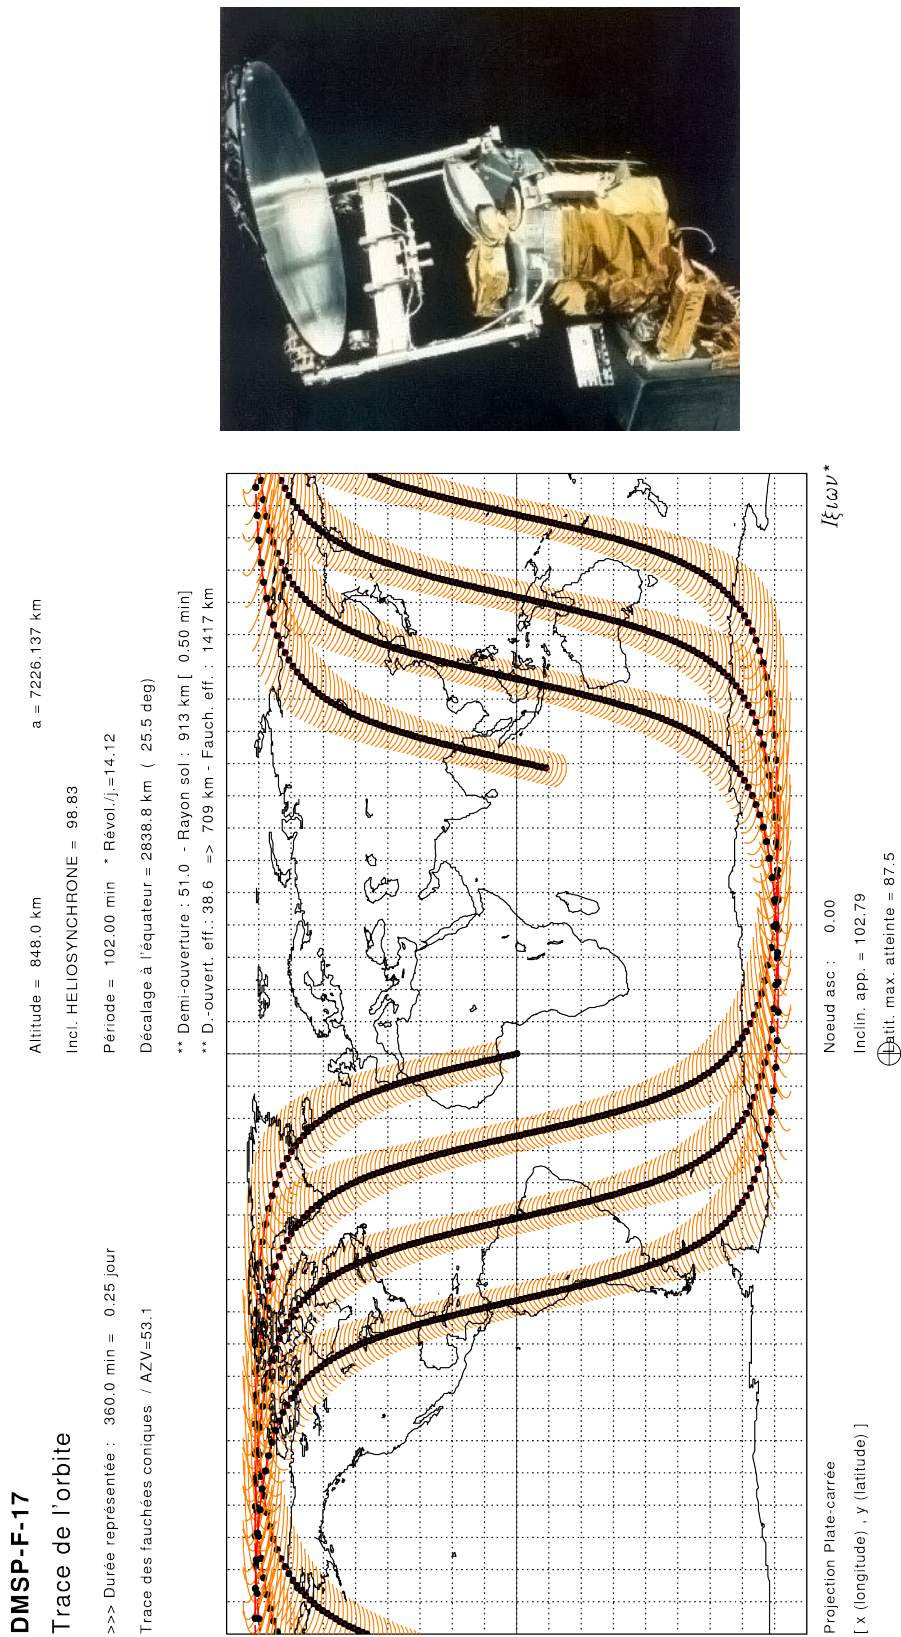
DMSP-F-17

Trace de l'orbite

>>> Durée représentée : 360.0 min = 0.25 jour

Trace des fauchées coniques / AZV=53.1

Altitude = 848.0 km a = 7226.137 km

Incl. HELIOSYNCHRONE = 98.83

Période = 102.00 min * Révol./j.=14.12

Décalage à l'équateur = 2838.8 km ( 25.5 deg)

** Demi-ouverture : 51.0 - Rayon sol : 913 km [ 0.50 min]

** D.-ouvert. eff.: 38.6 => 709 km - Fauch. eff. : 1417 km

Projection Plate-carrée

[ x (longitude) , y (latitude) ]

Noeud asc : 0.00

Inclin. app. = 102.79

Latil. max. atteinte = 87.5

Ixion*